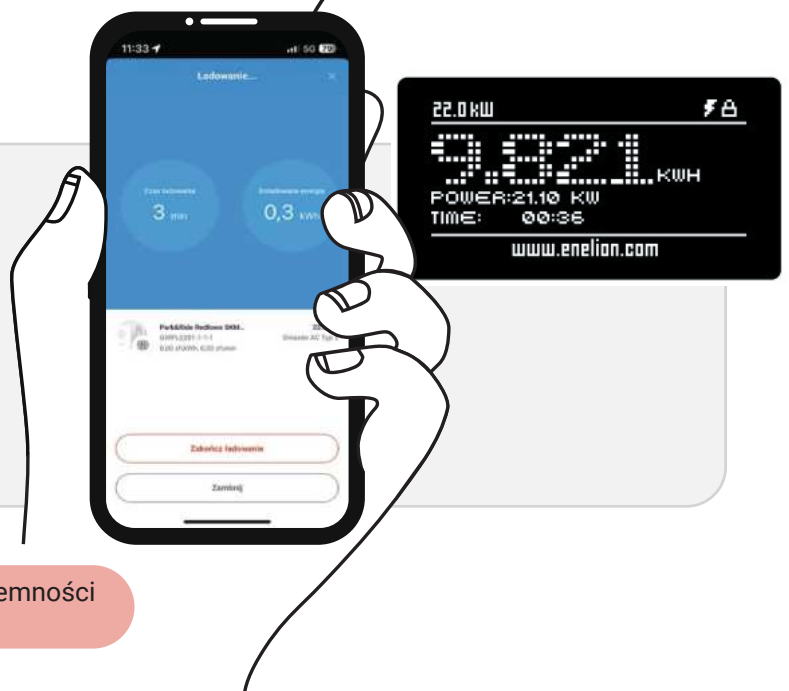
11:33

5G 79

Ładowanie...

×

Czas ładowania

3 min

Dostarczona energia

0,3 kWh

Park&Ride Redłowo SKM...

GWPL2201-1-1-1

0,00 zł/kWh, 0,00 zł/min

22

Gniazdo AC Typ

Zakończ ładowanie

Zamknij

22.0 kW

9.921 KWH

POWER:21.10 KW

TIME: 00:36

www.enelion.com

emności